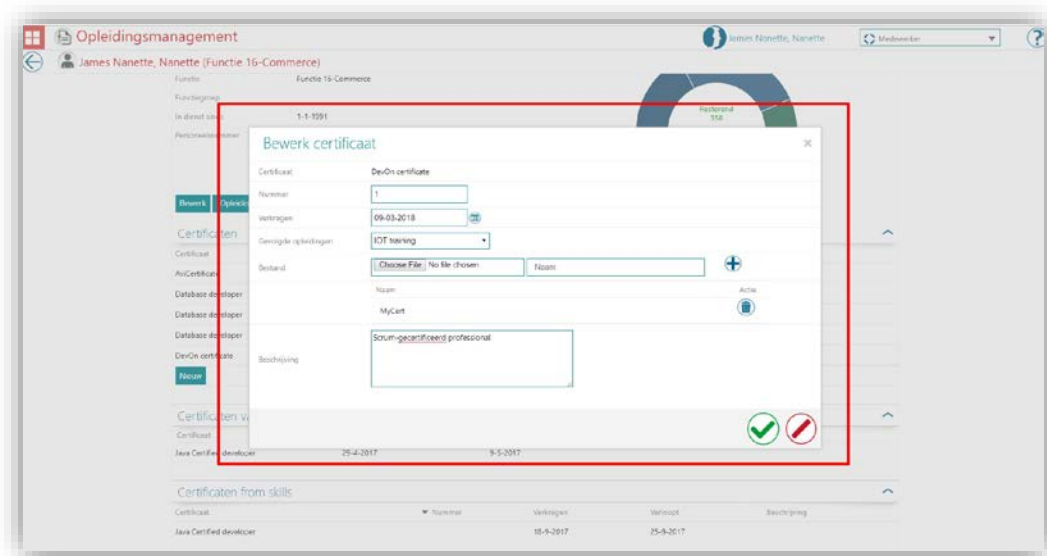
Opleidingsmanagement

James Nanette, Nanette

Medewerker

James Nanette, Nanette (Functie 16-Commerce)

Functie Functie 16-Commerce

Functiegroep

In dienst sinds 1-1-1991

Personeelsnummer

Bewerk Opleid

Certificaten

Certificaat

AvCertificaat

Database developer

Database developer

Database developer

DevOn certificate

Nieuw

Certificaten v

Certificaat

Java Certified developer 25-4-2017 9-5-2017

Certificaten from skills

Certificaat Nummer Verkregen Verloopt Beschrijving

Java Certified developer 18-9-2017 25-9-2017

Bewerk certificaat

Certificaat DevOn certificate

Nummer 1

Verkregen 09-03-2018

Gevolgde opleidingen IOT training

Bestand Choose File No file chosen Naam

Naam Actie

MyCert

Beschrijving Scrum-gecertificeerd professional